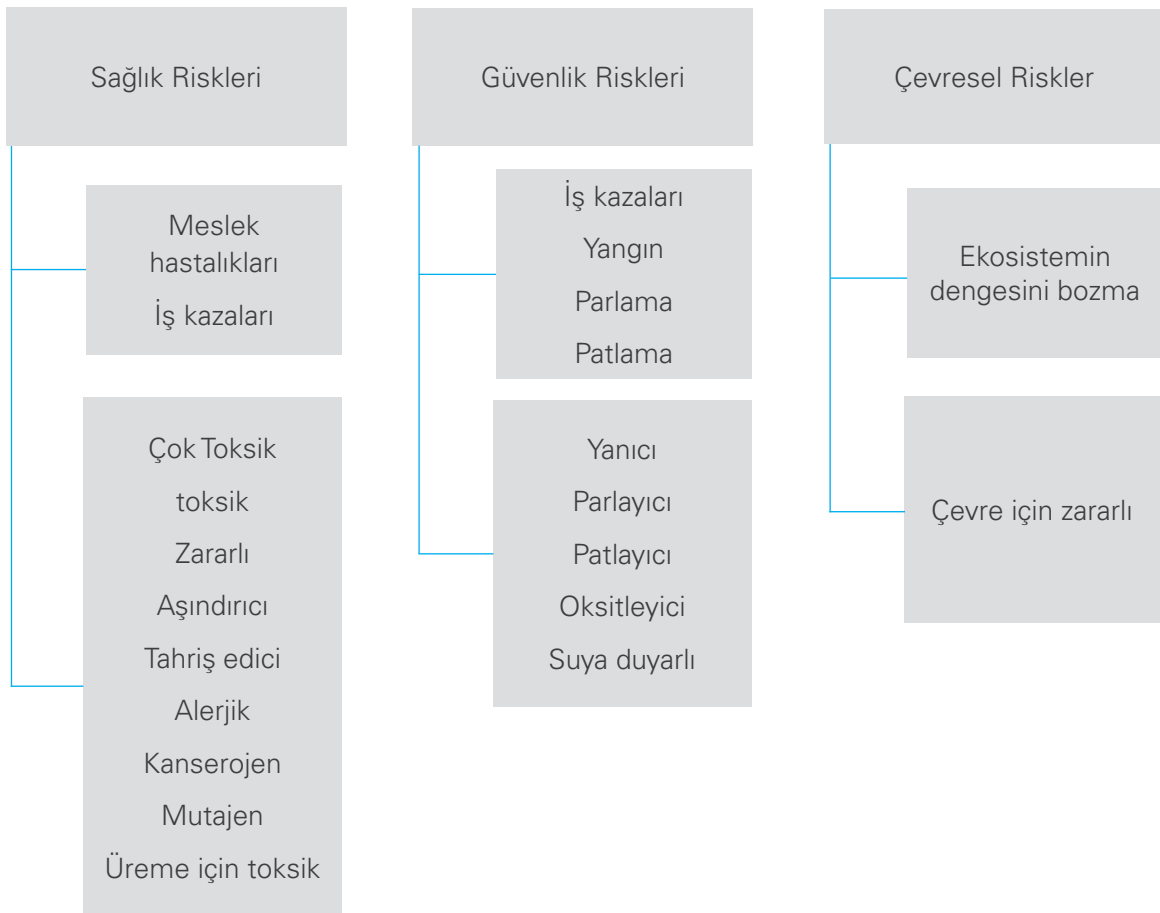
Sağlık Riskleri

Meslek hastalıkları
İş kazaları

Çok Toksik
toksik
Zararlı
Aşındırıcı
Tahriş edici
Alerjik
Kanserojen
Mutajen
Üreme için toksik

Güvenlik Riskleri

İş kazaları
Yangın
Parlama
Patlama

Yanıcı
Parlayıcı
Patlayıcı
Oksitleyici
Suya duyarlı

Çevresel Riskler

Ekosistemin dengesini bozma

Çevre için zararlı